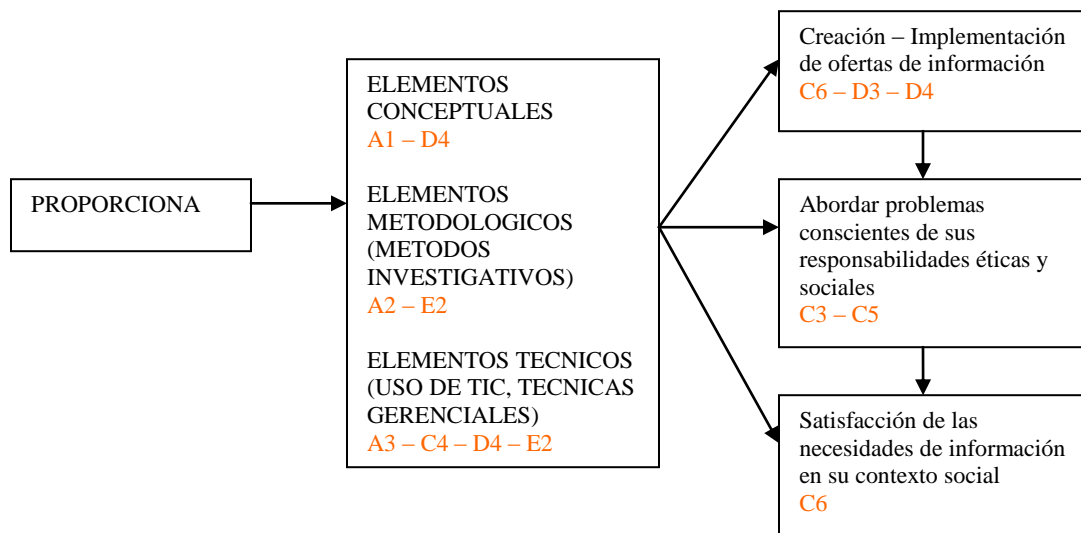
PROPORCIONA

ELEMENTOS CONCEPTUALES
A1 – D4

ELEMENTOS METODOLOGICOS (METODOS INVESTIGATIVOS)
A2 – E2

ELEMENTOS TECNICOS (USO DE TIC, TECNICAS GERENCIALES)
A3 – C4 – D4 – E2

Creación – Implementación de ofertas de información
C6 – D3 – D4

Abordar problemas conscientes de sus responsabilidades éticas y sociales
C3 – C5

Satisfacción de las necesidades de información en su contexto social
C6